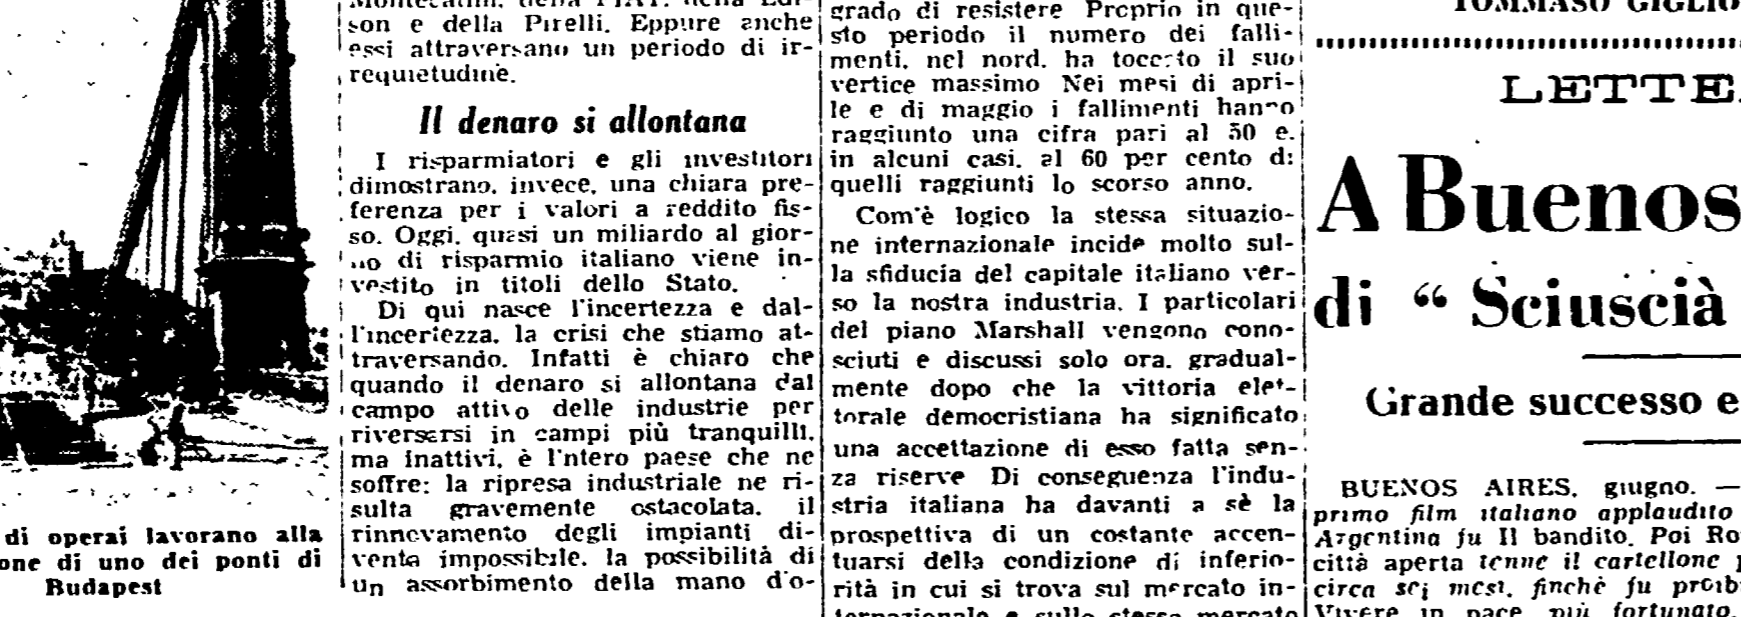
di operai lavorano alla
one di uno dei ponti di
Budapest

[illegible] della FIAT, della Edison e della Pirelli. Eppure anche essi attraversano un periodo di irrequietudine.

Il denaro si allontana

I risparmiatori e gli investitori dimostrano, invece, una chiara preferenza per i valori a reddito fisso. Oggi, quasi un miliardo al giorno di risparmio italiano viene investito in titoli dello Stato.

Di qui nasce l'incertezza e dall'incertezza, la crisi che stiamo attraversando. Infatti è chiaro che quando il denaro si allontana dal campo attivo delle industrie per riversarsi in campi più tranquilli, ma inattivi, è l'intero paese che ne soffre: la ripresa industriale ne risulta gravemente ostacolata, il rinnovamento degli impianti diventa impossibile, la possibilità di un assorbimento della mano d'o-

grado di resistere. Proprio in questo periodo il numero dei fallimenti, nel nord, ha toccato il suo vertice massimo. Nei mesi di aprile e di maggio i fallimenti hanno raggiunto una cifra pari al 50 e, in alcuni casi, al 60 per cento di quelli raggiunti lo scorso anno.

Com'è logico la stessa situazione internazionale incide molto sulla sfiducia del capitale italiano verso la nostra industria. I particolari del piano Marshall vengono conosciuti e discussi solo ora, gradualmente dopo che la vittoria elettorale democristiana ha significato una accettazione di esso fatta senza riserve. Di conseguenza l'industria italiana ha davanti a sè la prospettiva di un costante accentuarsi della condizione di inferiorità in cui si trova sul mercato internazionale e sullo stesso mercato

TOMMASO GIGLIO

LETTE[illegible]

A Buenos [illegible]
di "Sciuscià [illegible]

Grande successo e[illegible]

BUENOS AIRES, giugno. — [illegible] primo film italiano applaudito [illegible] Argentina fu Il bandito. Poi Ro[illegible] città aperta tenne il cartellone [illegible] circa sei mesi, finchè fu proib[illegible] Vivere in pace, più fortunato, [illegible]